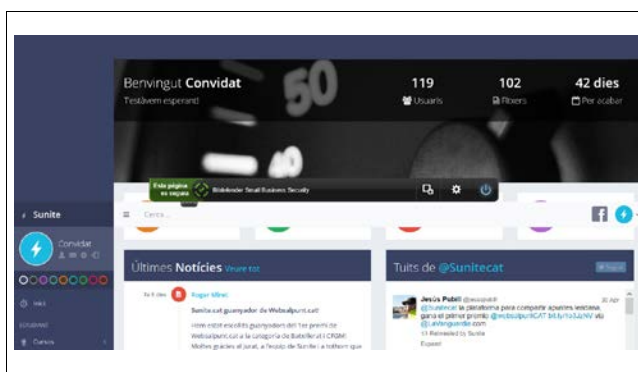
Benvingut Convidat
Testàvem esperant

119
Usuaris

102
Fitxers

42 dies
Per acabar

Esta página es segura
Bitdefender Small Business Security

Sunite
Convidat

Inici
ESTUDIANT
Cursos

Cerca...

Últimes Notícies Veure tot

Fa 5 dies Roger Miret
Sunite.cat guanyador de Webalpunt.cat!
Hem estat escollits guanyadors del 1er premi de Webalpunt.cat a la categoria de Batxiller a i CFGM! Moltes gràcies al jurat, a l'equip de Sunite i a tothom que

Tuits de @Sunitecat

Jesús Publi @jesuspubli 30 Apr
@Sunitecat la plataforma para compartir apuntes webs gana el primer premio @webalpuntCAT bit.ly/1oJJzNV vía @LaVanguardia.com
Retweeted by Sunite
Expand